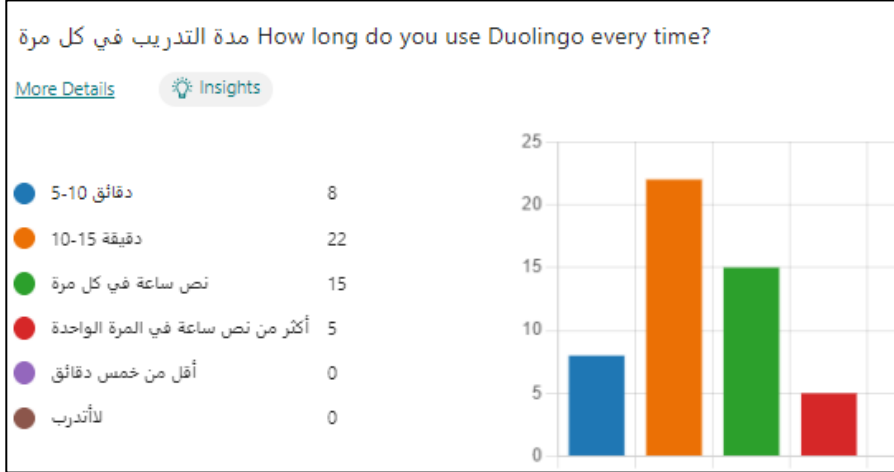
مدة التدريب في كل مرة How long do you use Duolingo every time?

More Details Insights

| | |
|---|---|
| 5-10 دقائق | 8 |
| 10-15 دقيقة | 22 |
| نص ساعة في كل مرة | 15 |
| أكثر من نص ساعة في المرة الواحدة | 5 |
| أقل من خمس دقائق | 0 |
| لاأتدرب | 0 |

25
20
15
10
5
0